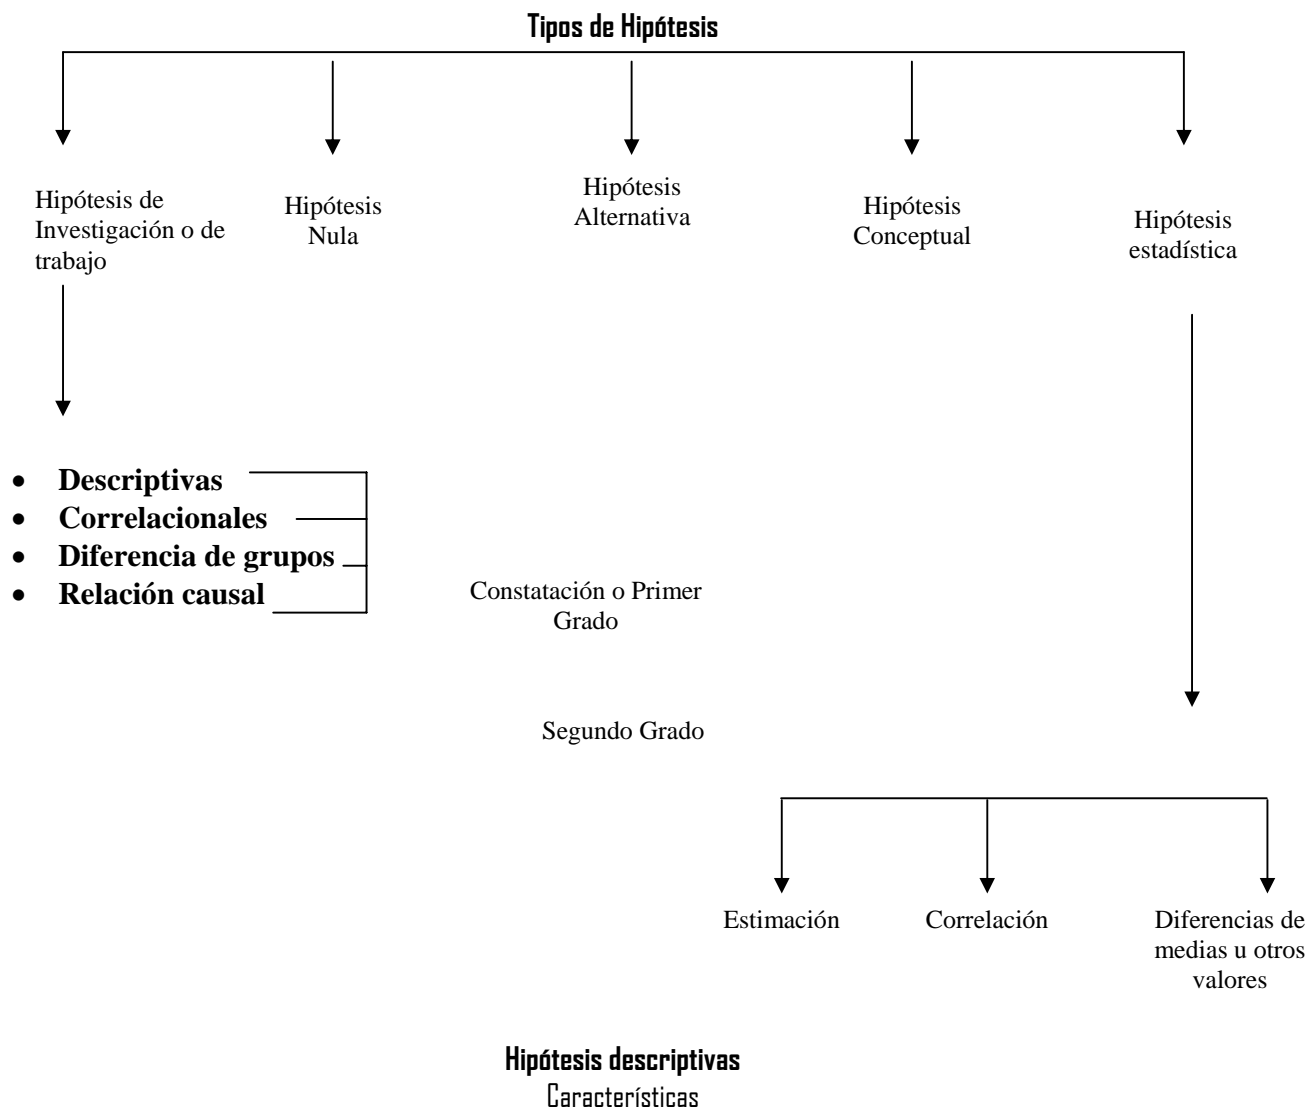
Tipos de Hipótesis

Hipótesis de Investigación o de trabajo

Hipótesis Nula

Hipótesis Alternativa

Hipótesis Conceptual

Hipótesis estadística

- Descriptivas
- Correlacionales
- Diferencia de grupos
- Relación causal

Constatación o Primer Grado

Segundo Grado

Estimación

Correlación

Diferencias de medias u otros valores

Hipótesis descriptivas
Características